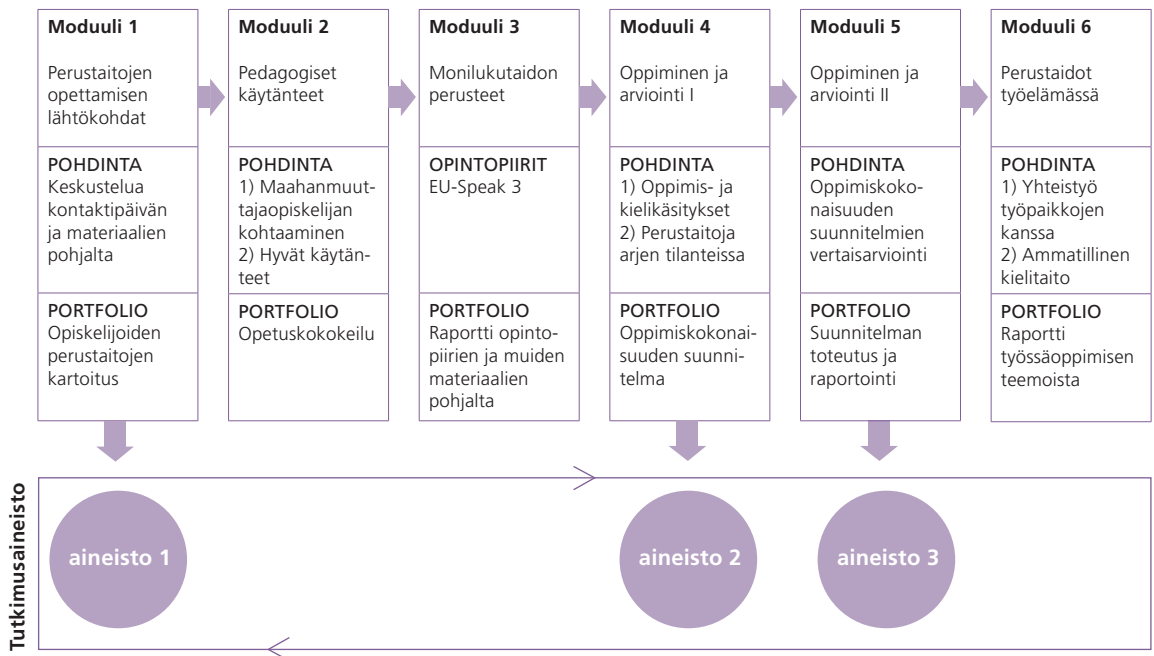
Moduuli 1
Perustaitojen opettamisen lähtökohdat
POHDINTA
Keskustelua kontaktipäivän ja materiaalien pohjalta
PORTFOLIO
Opiskelijoiden perustaitojen kartoitus

Moduuli 2
Pedagogiset käytänteet
POHDINTA
1) Maahanmuuttajaopiskelijan kohtaaminen
2) Hyvät käytänteet
PORTFOLIO
Opetuskokokeilu

Moduuli 3
Monilukutaidon perusteet
OPINTOPIIRIT
EU-Speak 3
PORTFOLIO
Raportti opintopiirien ja muiden materiaalien pohjalta

Moduuli 4
Oppiminen ja arviointi I
POHDINTA
1) Oppimis- ja kielikäsitykset
2) Perustaitoja arjen tilanteissa
PORTFOLIO
Oppimiskokonaisuuden suunnitelma

Moduuli 5
Oppiminen ja arviointi II
POHDINTA
Oppimiskokonaisuuden suunnitelmien vertaisarviointi
PORTFOLIO
Suunnitelman toteutus ja raportointi

Moduuli 6
Perustaidot työelämässä
POHDINTA
1) Yhteistyö työpaikkojen kanssa
2) Ammatillinen kielitaito
PORTFOLIO
Raportti työssäoppimisen teemoista

Tutkimusaineisto
aineisto 1
aineisto 2
aineisto 3